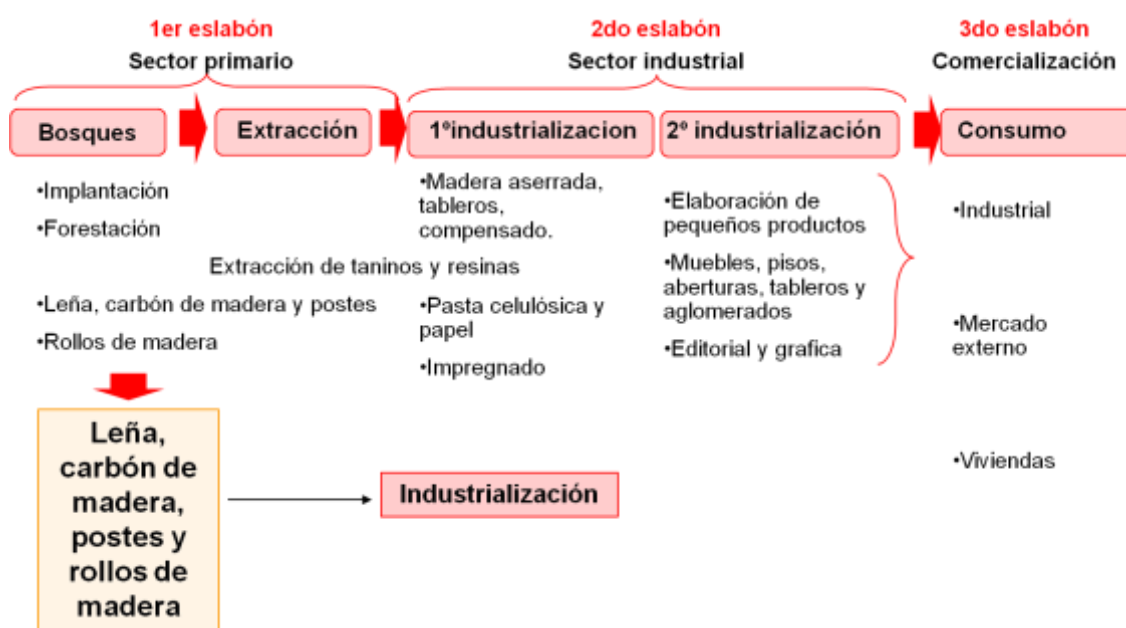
1er eslabón
Sector primario

2do eslabón
Sector industrial

3do eslabón
Comercialización

Bosques

Extracción

1ºindustrializacion

2º industrialización

Consumo

•Implantación
•Forestación

•Leña, carbón de madera y postes
•Rollos de madera

Extracción de taninos y resinas

•Madera aserrada, tableros, compensado.

•Pasta celulósica y papel

•Impregnado

•Elaboración de pequeños productos

•Muebles, pisos, aberturas, tableros y aglomerados

•Editorial y grafica

•Industrial

•Mercado externo

•Viviendas

Leña, carbón de madera, postes y rollos de madera

Industrialización